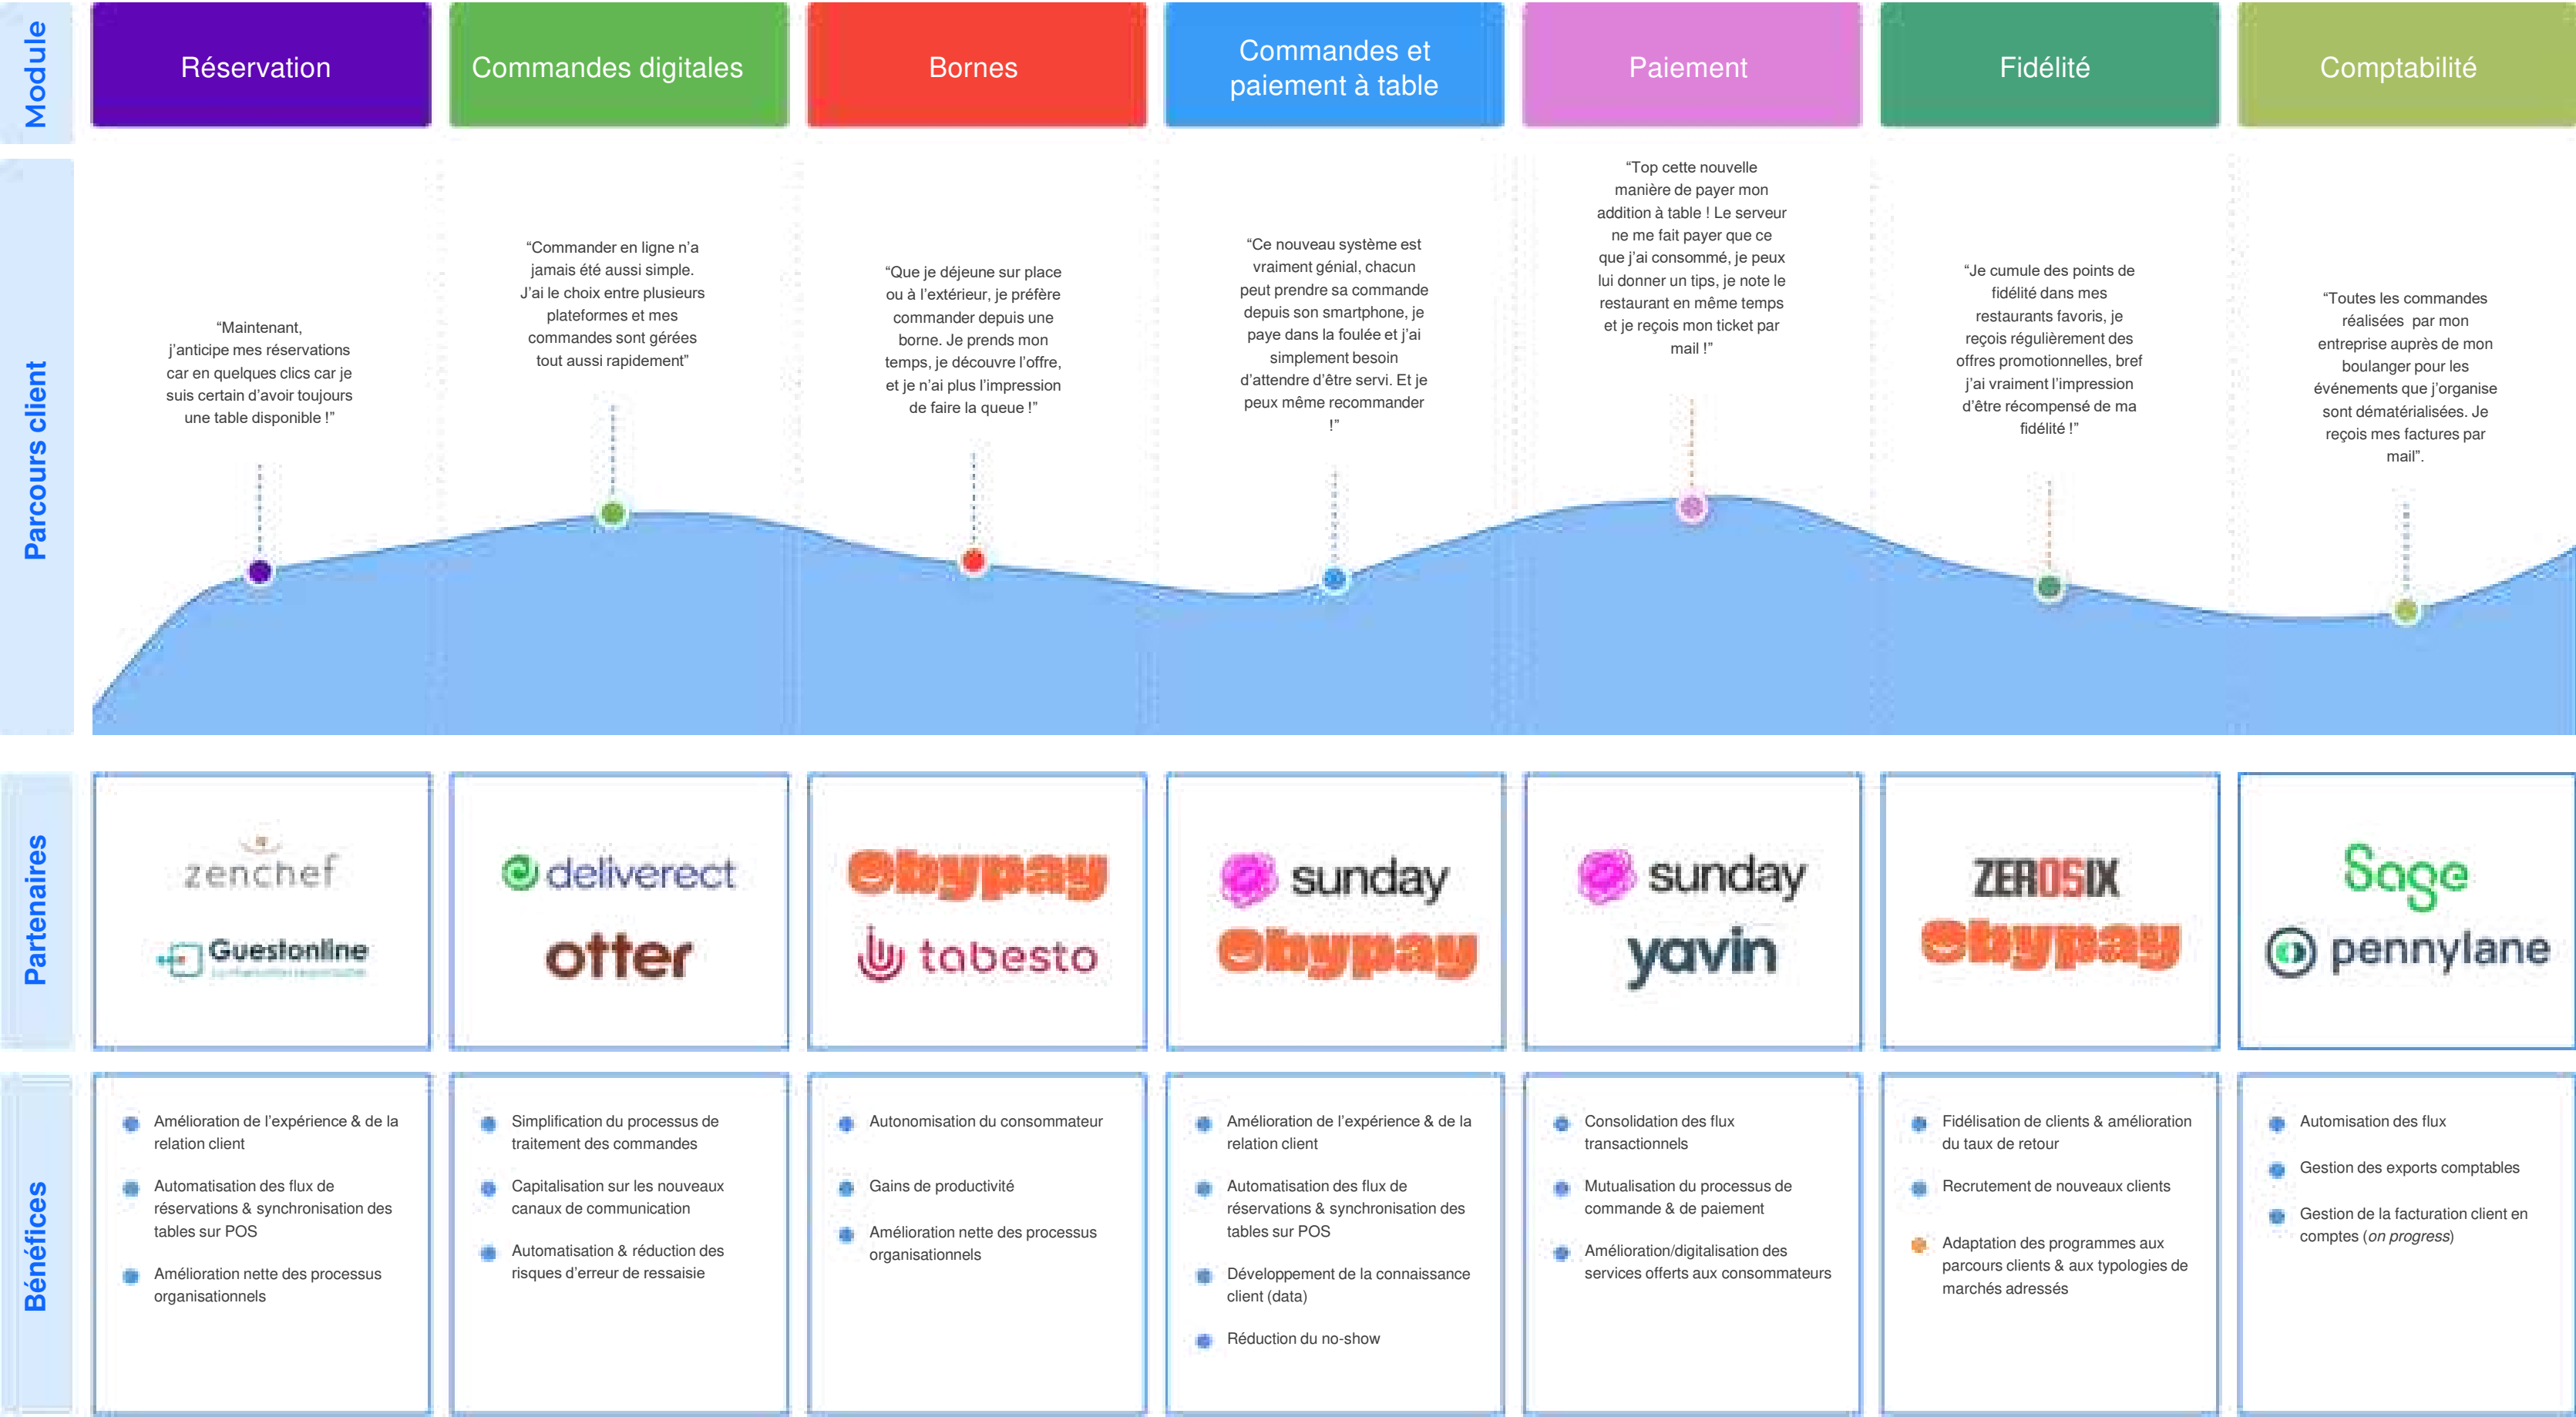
Module

Réservation

Commandes digitales

Bornes

Commandes et paiement à table

Paiement

Fidélité

Comptabilité

Parcours client

“Maintenant, j’anticipe mes réservations car en quelques clics car je suis certain d’avoir toujours une table disponible !”

“Commander en ligne n’a jamais été aussi simple. J’ai le choix entre plusieurs plateformes et mes commandes sont gérées tout aussi rapidement”

“Que je déjeune sur place ou à l’extérieur, je préfère commander depuis une borne. Je prends mon temps, je découvre l’offre, et je n’ai plus l’impression de faire la queue !”

“Ce nouveau système est vraiment génial, chacun peut prendre sa commande depuis son smartphone, je paye dans la foulée et j’ai simplement besoin d’attendre d’être servi. Et je peux même recommander !”

“Top cette nouvelle manière de payer mon addition à table ! Le serveur ne me fait payer que ce que j’ai consommé, je peux lui donner un tips, je note le restaurant en même temps et je reçois mon ticket par mail !”

“Je cumule des points de fidélité dans mes restaurants favoris, je reçois régulièrement des offres promotionnelles, bref j’ai vraiment l’impression d’être récompensé de ma fidélité !”

“Toutes les commandes réalisées par mon entreprise auprès de mon boulanger pour les événements que j’organise sont dématérialisées. Je reçois mes factures par mail”.

Partenaires

zenchef
Guestonline

deliverect
otter

obypay
tabesto

sunday
obypay

sunday
yavin

ZEROSIX
obypay

Sage
pennylane

Bénéfices

Amélioration de l’expérience & de la relation client
Automatisation des flux de réservations & synchronisation des tables sur POS
Amélioration nette des processus organisationnels

Simplification du processus de traitement des commandes
Capitalisation sur les nouveaux canaux de communication
Automatisation & réduction des risques d’erreur de ressaisie

Autonomisation du consommateur
Gains de productivité
Amélioration nette des processus organisationnels

Amélioration de l’expérience & de la relation client
Automatisation des flux de réservations & synchronisation des tables sur POS
Développement de la connaissance client (data)
Réduction du no-show

Consolidation des flux transactionnels
Mutualisation du processus de commande & de paiement
Amélioration/digitalisation des services offerts aux consommateurs

Fidélisation de clients & amélioration du taux de retour
Recrutement de nouveaux clients
Adaptation des programmes aux parcours clients & aux typologies de marchés adressés

Automisation des flux
Gestion des exports comptables
Gestion de la facturation client en comptes (on progress)